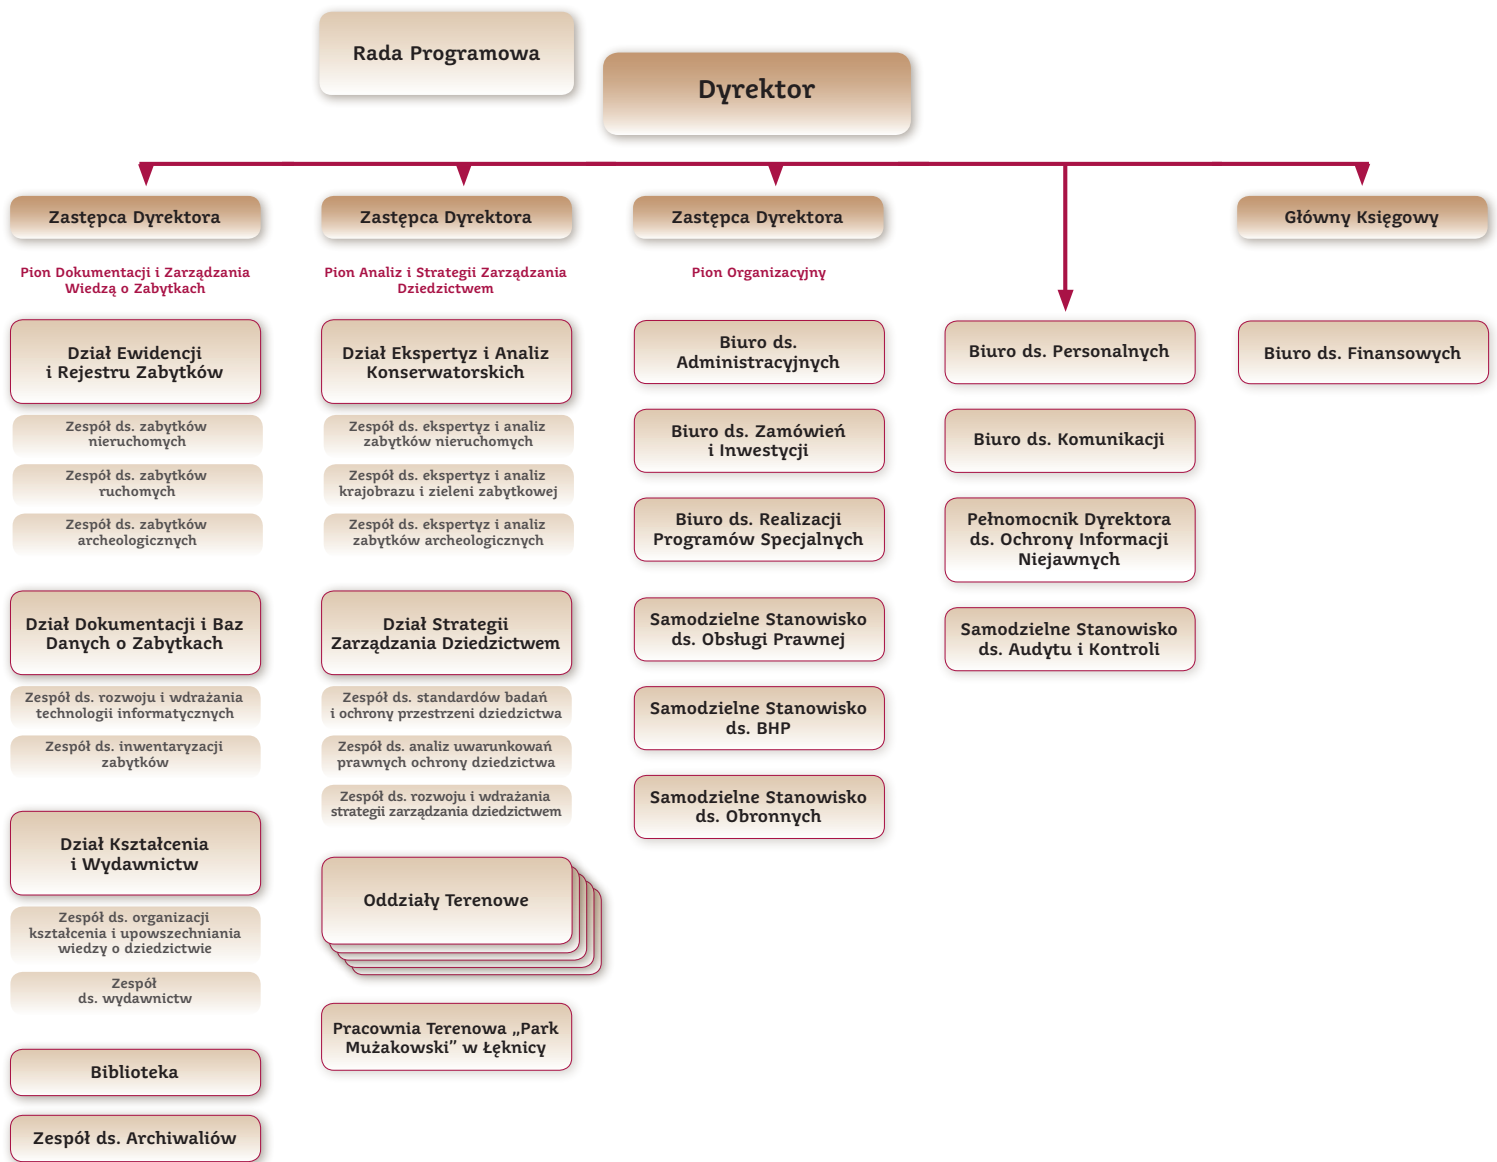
Rada Programowa

Dyrektor

Zastępca Dyrektora

Pion Dokumentacji i Zarządzania Wiedzą o Zabytkach

Dział Ewidencji i Rejestru Zabytków

Zespół ds. zabytków nieruchomych

Zespół ds. zabytków ruchomych

Zespół ds. zabytków archeologicznych

Dział Dokumentacji i Baz Danych o Zabytkach

Zespół ds. rozwoju i wdrażania technologii informatycznych

Zespół ds. inwentaryzacji zabytków

Dział Kształcenia i Wydawnictw

Zespół ds. organizacji kształcenia i upowszechniania wiedzy o dziedzictwie

Zespół ds. wydawnictw

Biblioteka

Zespół ds. Archiwaliów

Zastępca Dyrektora

Pion Analiz i Strategii Zarządzania Dziedzictwem

Dział Ekspertyz i Analiz Konserwatorskich

Zespół ds. ekspertyz i analiz zabytków nieruchomych

Zespół ds. ekspertyz i analiz krajobrazu i zieleni zabytkowej

Zespół ds. ekspertyz i analiz zabytków archeologicznych

Dział Strategii Zarządzania Dziedzictwem

Zespół ds. standardów badań i ochrony przestrzeni dziedzictwa

Zespół ds. analiz uwarunkowań prawnych ochrony dziedzictwa

Zespół ds. rozwoju i wdrażania strategii zarządzania dziedzictwem

Oddziały Terenowe

Pracownia Terenowa „Park Mużakowski” w Łęknicy

Zastępca Dyrektora

Pion Organizacyjny

Biuro ds. Administracyjnych

Biuro ds. Zamówień i Inwestycji

Biuro ds. Realizacji Programów Specjalnych

Samodzielne Stanowisko ds. Obsługi Prawnej

Samodzielne Stanowisko ds. BHP

Samodzielne Stanowisko ds. Obronnych

Biuro ds. Personalnych

Biuro ds. Komunikacji

Pełnomocnik Dyrektora ds. Ochrony Informacji Niejawnych

Samodzielne Stanowisko ds. Audytu i Kontroli

Główny Księgowy

Biuro ds. Finansowych